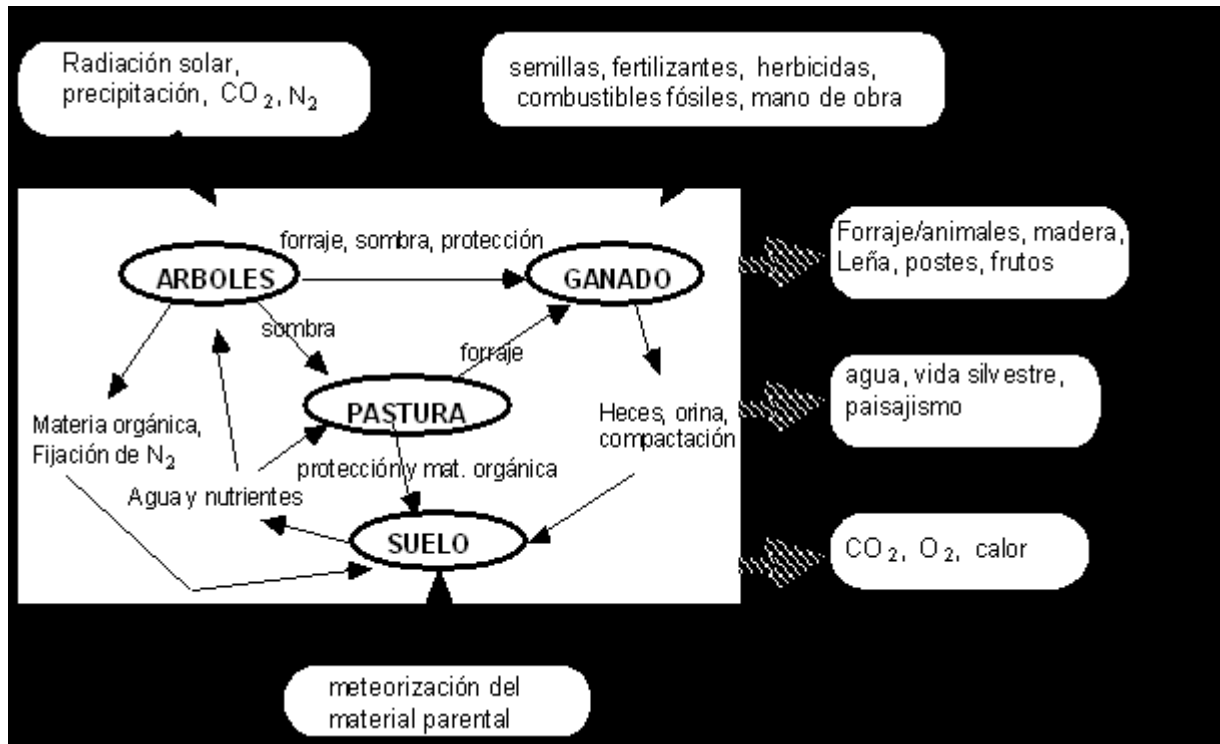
Radiación solar, precipitación, $CO_2$, $N_2$

semillas, fertilizantes, herbicidas, combustibles fósiles, mano de obra

forraje, sombra, protección

ARBOLES

GANADO

Forraje/animales, madera, Leña, postes, frutos

sombra

forraje

PASTURA

agua, vida silvestre, paisajismo

Materia orgánica, Fijación de $N_2$

Heces, orina, compactación

protección y mat. orgánica

Agua y nutrientes

SUELO

$CO_2$, $O_2$, calor

meteorización del material parental